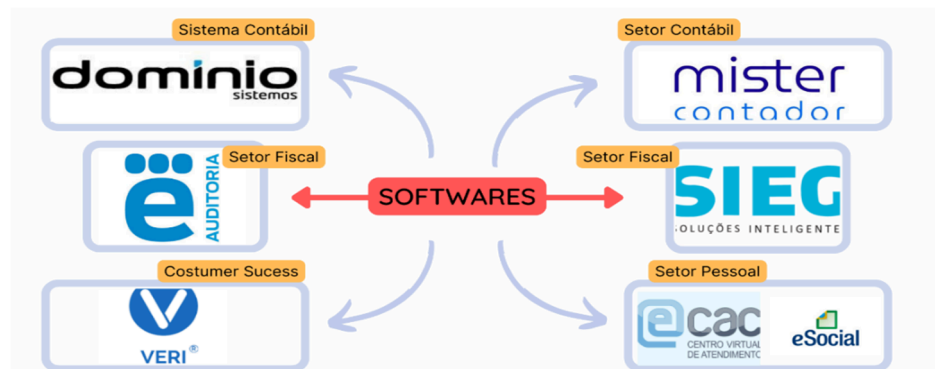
Sistema Contábil

dominio
sistemas

Setor Contábil

mister
contador

Setor Fiscal

ë
AUDITORIA

SOFTWARES

Setor Fiscal

SIEG
OLUÇÕES INTELIGENTE

Costumer Sucess

VERI ®

Setor Pessoal

ecac
CENTRO VIRTUAL
DE ATENDIMENTO

eSocial